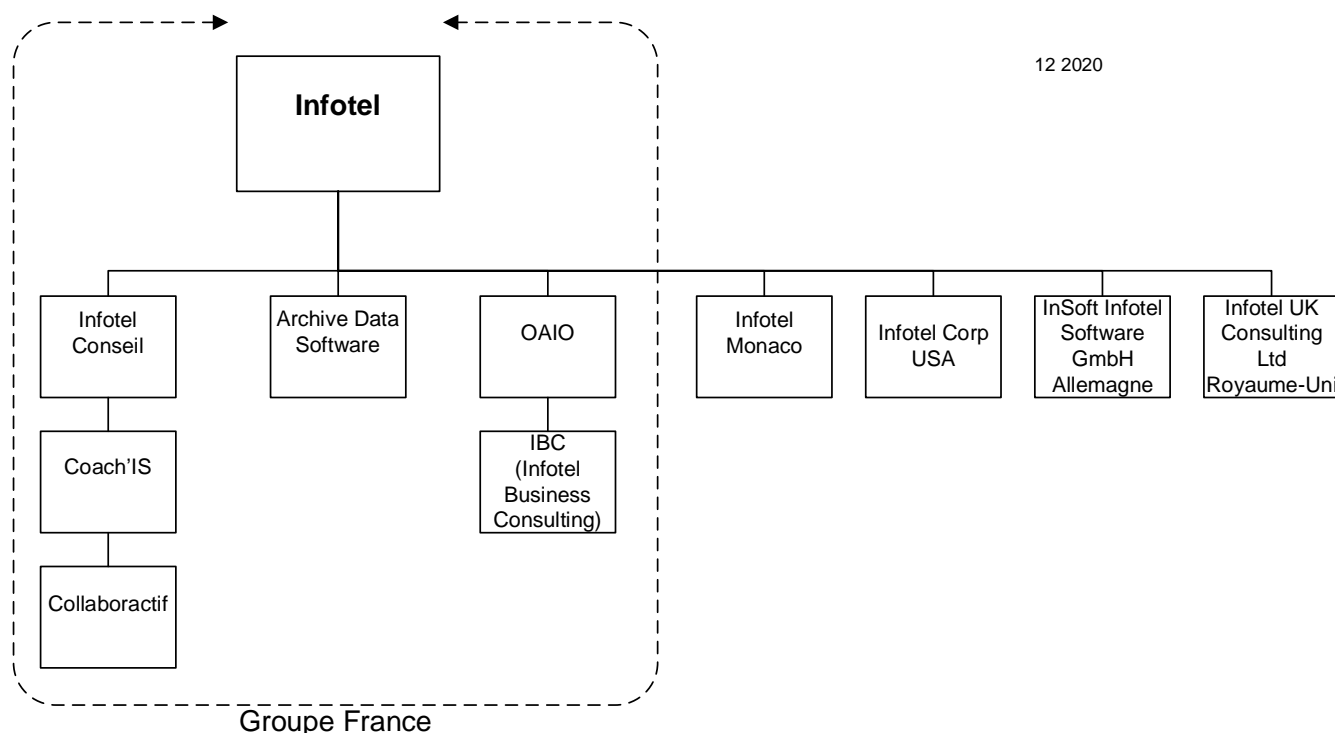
12 2020

Infotel

Infotel Conseil

Coach'IS

Collaboractif

Archive Data Software

OAIO

IBC (Infotel Business Consulting)

Infotel Monaco

Infotel Corp USA

InSoft Infotel Software GmbH Allemagne

Infotel UK Consulting Ltd Royaume-Uni

Groupe France